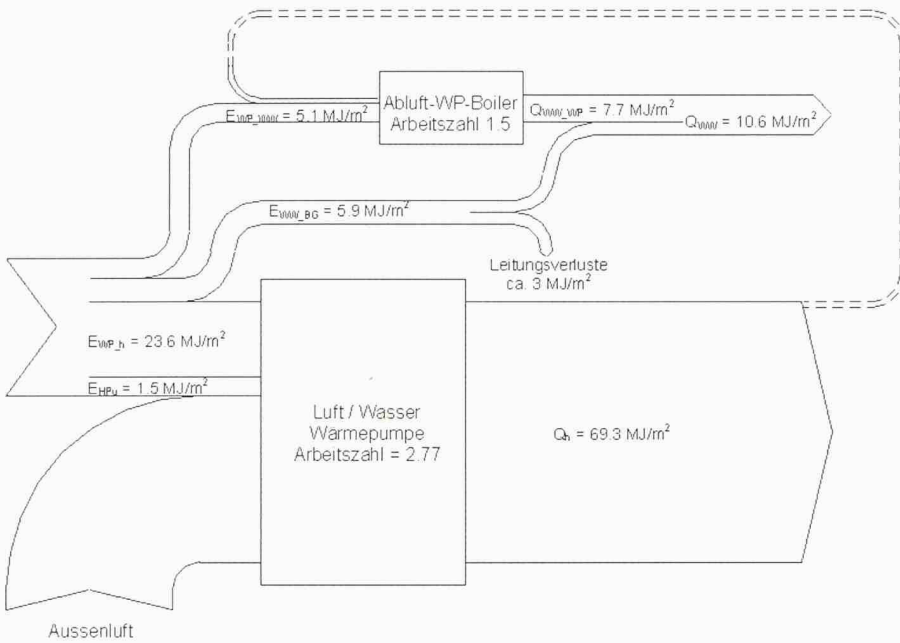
Abluft-WP-Boiler
Arbeitszahl 1.5

$E_{WP\_WW}$ = 5.1 MJ/m$^2$

$Q_{WW\_WP}$ = 7.7 MJ/m$^2$

$Q_{WW}$ = 10.6 MJ/m$^2$

$E_{WW\_BG}$ = 5.9 MJ/m$^2$

Leitungsverluste
ca. 3 MJ/m$^2$

$E_{WP\_h}$ = 23.6 MJ/m$^2$

$E_{HPu}$ = 1.5 MJ/m$^2$

Luft / Wasser
Warmepumpe
Arbeitszahl = 2.77

$Q_h$ = 69.3 MJ/m$^2$

Aussenluft